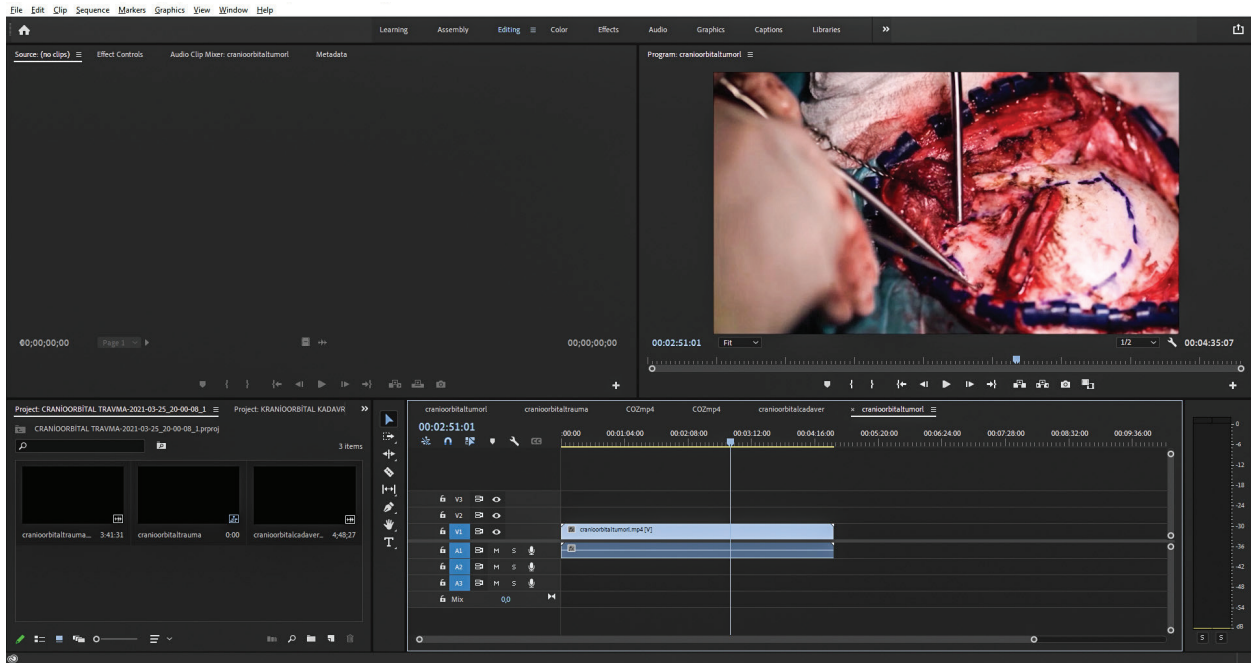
File Edit Clip Sequence Markers Graphics View Window Help

Learning Assembly Editing ≡ Color Effects Audio Graphics Captions Libraries »

Source: (no clips) ≡ Effect Controls Audio Clip Mixer: cranioorbitaltumorl Metadata

Program: cranioorbitaltumorl ≡

00;00;00;00 Page 1 00;00;00;00

00:02:51:01 Fit 1/2 00:04:35:07

Project: CRANİOORBİTAL TRAVMA-2021-03-25_20-00-08_1 ≡ Project: KRANİOORBİTAL KADAVR »

CRANİOORBİTAL TRAVMA-2021-03-25_20-00-08_1.prproj

3 items

cranioorbitaltrauma... 3:41:31 cranioorbitaltrauma 0:00 cranioorbitalcadaver... 4;48;27

cranioorbitaltumorl cranioorbitaltrauma COZmp4 COZmp4 cranioorbitalcadaver × cranioorbitaltumorl ≡

00:02:51:01

:00:00 00:01:04:00 00:02:08:00 00:03:12:00 00:04:16:00 00:05:20:00 00:06:24:00 00:07:28:00 00:08:32:00 00:09:36:00

V3
V2
V1 cranioorbitaltumorl.mp4 [V]
A1 M S
A2 M S
A3 M S
Mix 0,0

0
-6
-12
-18
-24
-30
-36
-42
-48
-54
dB
S S